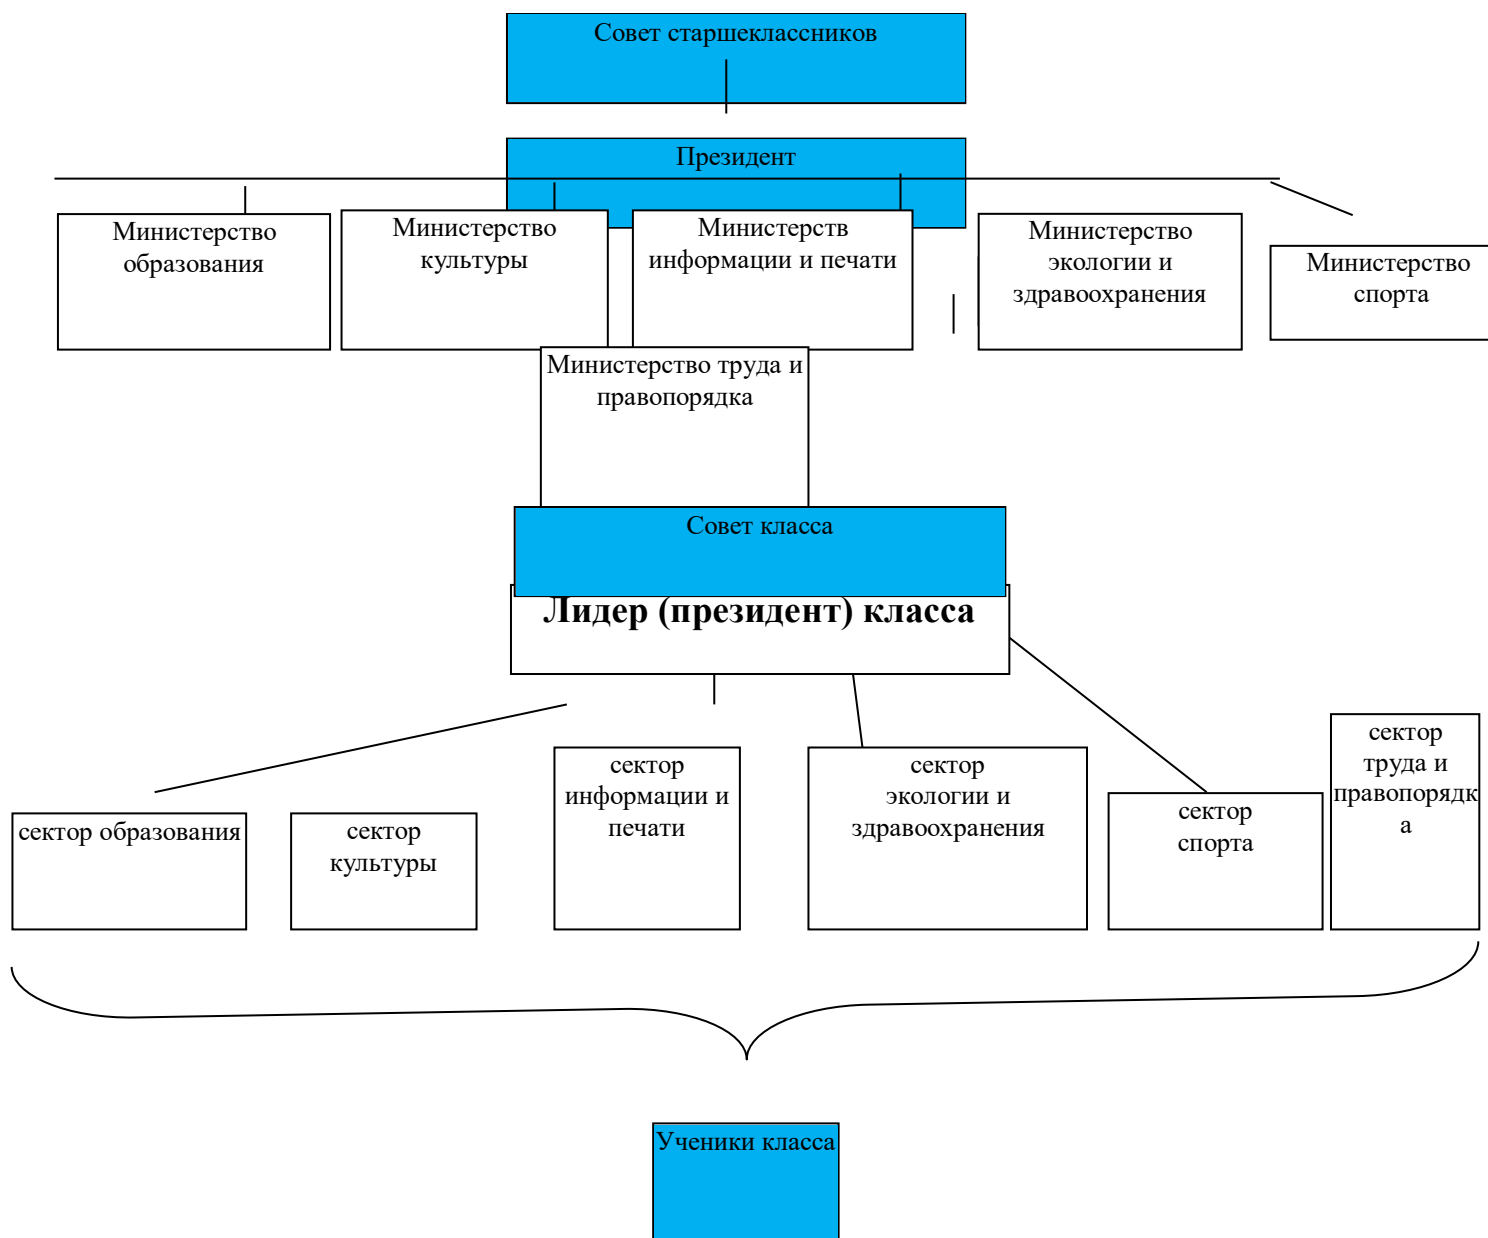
Совет старшеклассников

Президент

Министерство образования

Министерство культуры

Министерств информации и печати

Министерство экологии и здравоохранения

Министерство спорта

Министерство труда и правопорядка

Совет класса

**Лидер (президент) класса**

сектор образования

сектор культуры

сектор информации и печати

сектор экологии и здравоохранения

сектор спорта

сектор труда и правопорядка

Ученики класса